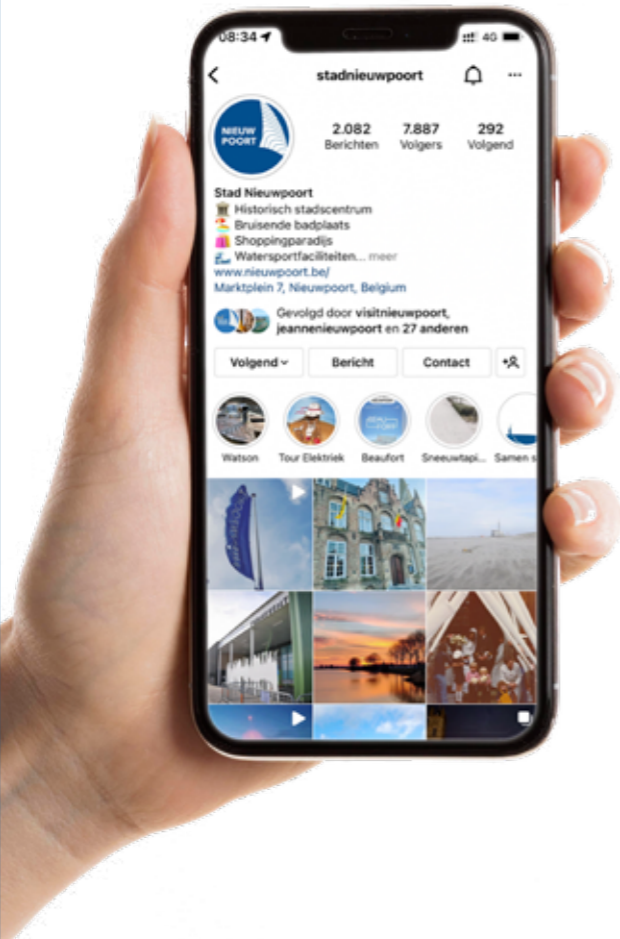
08:34

4G

stadnieuwpoort

NIEUW POORT

2.082 Berichten

7.887 Volgers

292 Volgend

Stad Nieuwpoort
Historisch stadscentrum
Bruisende badplaats
Shoppingparadijs
Watersportfaciliteiten... meer
www.nieuwpoort.be/
Marktplein 7, Nieuwpoort, Belgium

Gevolgd door visitnieuwpoort, jeannenieuwpoort en 27 anderen

Volgend

Bericht

Contact

Watson

Tour Elektriek

Beaufort

Sneeuwtapi...

Samen s